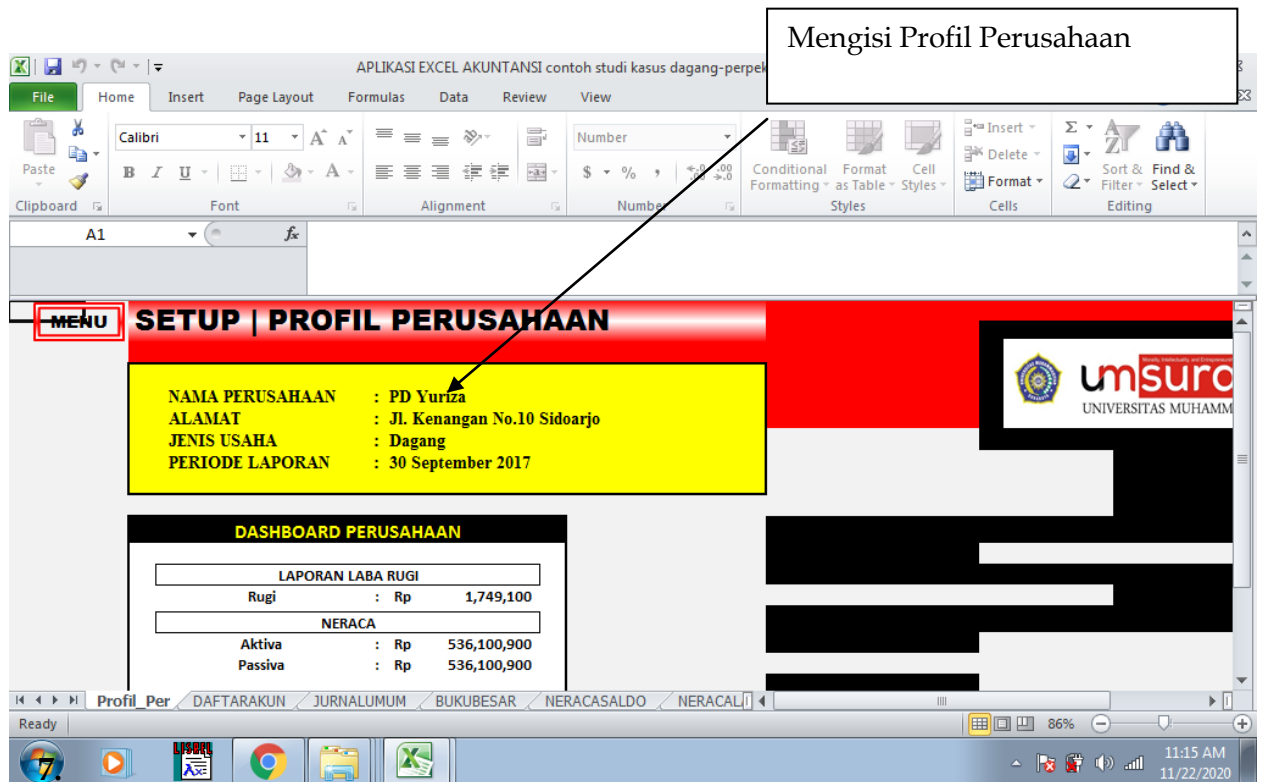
Mengisi Profil Perusahaan

APLIKASI EXCEL AKUNTANSI contoh studi kasus dagang-perpek

File Home Insert Page Layout Formulas Data Review View

Paste
Clipboard
Calibri 11
B I U
Font
Alignment
Number
$ % ,
Number
Conditional Formatting
Format as Table
Cell Styles
Styles
Insert
Delete
Format
Cells
Sort & Filter
Find & Select
Editing

A1

MENU

SETUP | PROFIL PERUSAHAAN

NAMA PERUSAHAAN : PD Yuriza
ALAMAT : Jl. Kenangan No.10 Sidoarjo
JENIS USAHA : Dagang
PERIODE LAPORAN : 30 September 2017

umsura
UNIVERSITAS MUHAMM

DASHBOARD PERUSAHAAN

| LAPORAN LABA RUGI | | | |
|---|---|---|---|
| Rugi | : | Rp | 1,749,100 |
| NERACA | | | |
| Aktiva | : | Rp | 536,100,900 |
| Passiva | : | Rp | 536,100,900 |

Profil_Per DAFTARAKUN JURNALUMUM BUKUBESAR NERACASALDO NERACAL

Ready 86%

LISREL

11:15 AM
11/22/2020